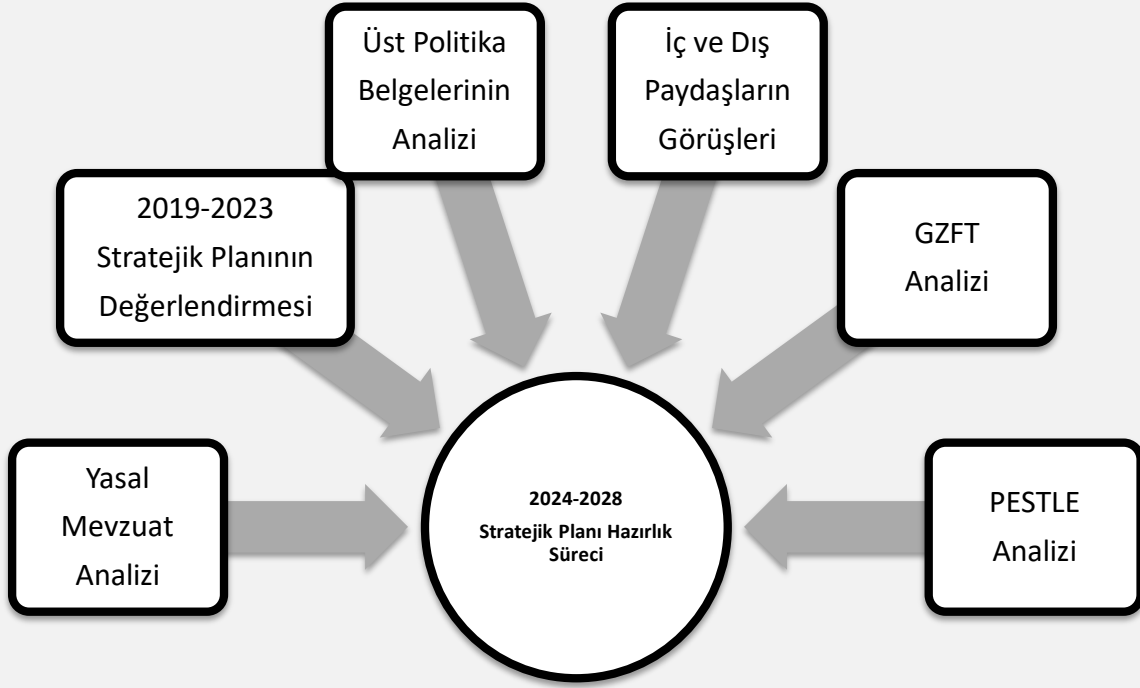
Üst Politika Belgelerinin Analizi

İç ve Dış Paydaşların Görüşleri

2019-2023 Stratejik Planının Değerlendirmesi

GZFT Analizi

Yasal Mevzuat Analizi

2024-2028 Stratejik Planı Hazırlık Süreci

PESTLE Analizi